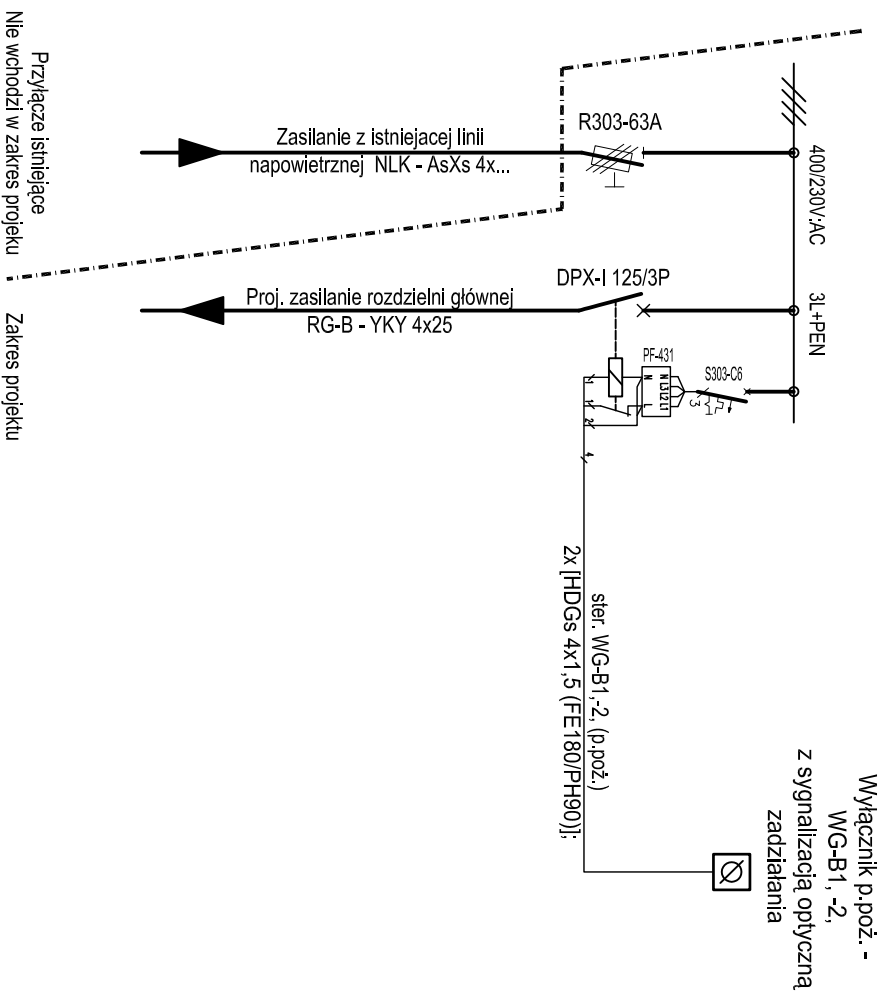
Przyłącze istniejące
Nie wchodzi w zakres projektu

Zakres projektu

Zasilanie z istniejacej linii
napowietrznej NLK - AsXs 4x...

R303-63A

400/230V:AC

Proj. zasilanie rozdzielni głównej
RG-B - YKY 4x25

DPX-I 125/3P

3L+PEN

PF-431

N L3 L2 L1

S303-C6

ster. WG-B1,-2, (p.poż.)
2x [HDGs 4x1,5 (FE180/PH90)];

Wyłącznik p.poż. -
WG-B1, -2,
z sygnalizacją optyczną
zadziałania